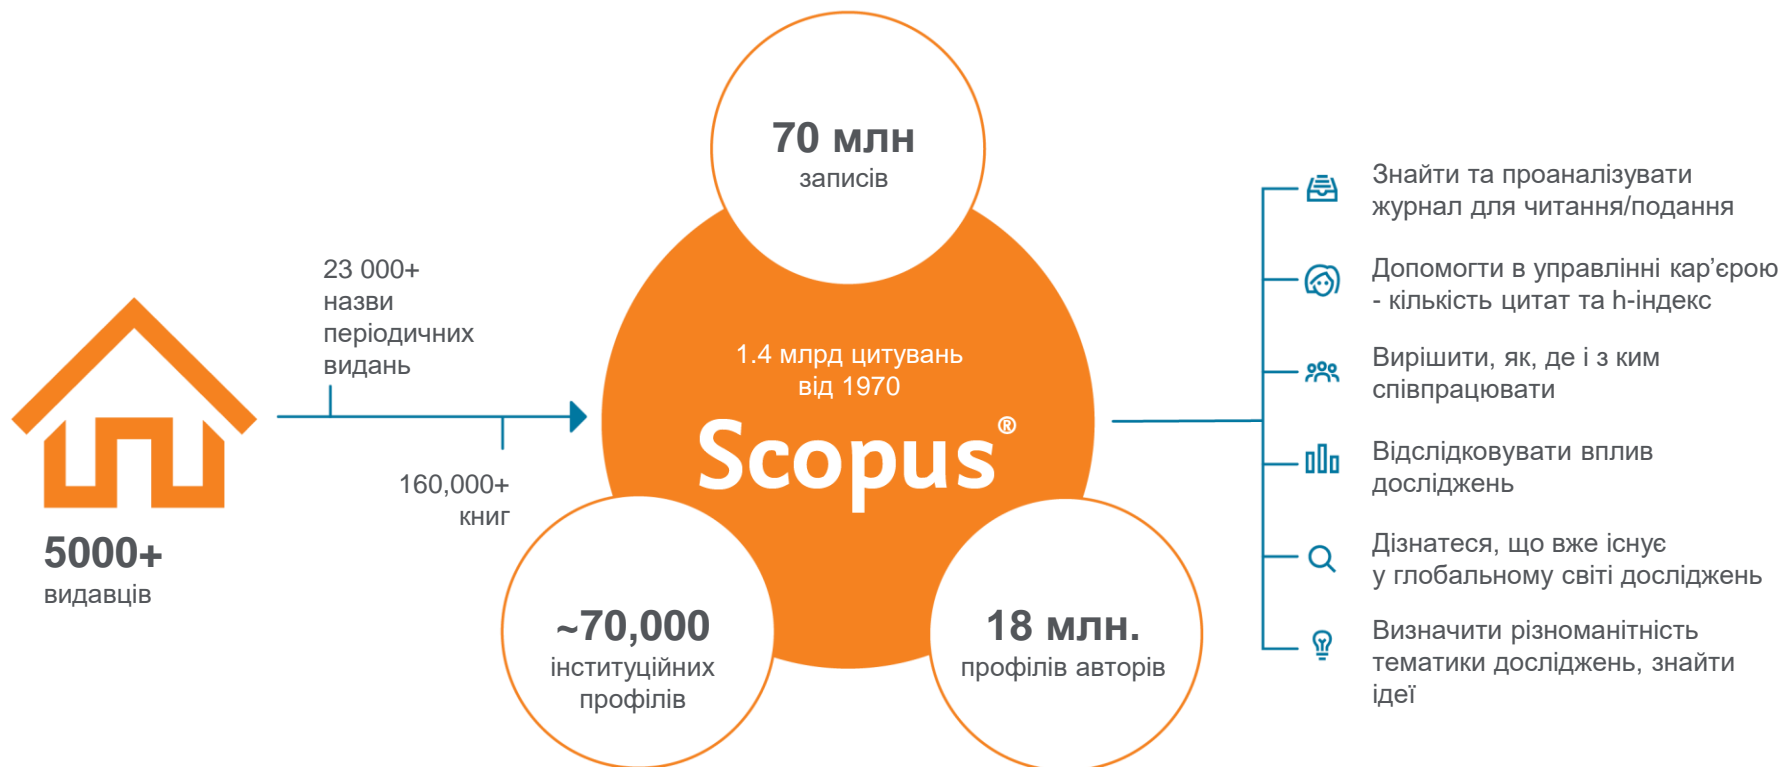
5000+
видавців

23 000+
назви
періодичних
видань

160,000+
книг

70 млн
записів

1.4 млрд цитувань
від 1970

Scopus®

~70,000
інституційних
профілів

18 млн.
профілів авторів

Знайти та проаналізувати журнал для читання/подання

Допомогти в управлінні кар'єрою - кількість цитат та h-індекс

Вирішити, як, де і з ким співпрацювати

Відслідковувати вплив досліджень

Дізнатеся, що вже існує у глобальному світі досліджень

Визначити різноманітність тематики досліджень, знайти ідеї